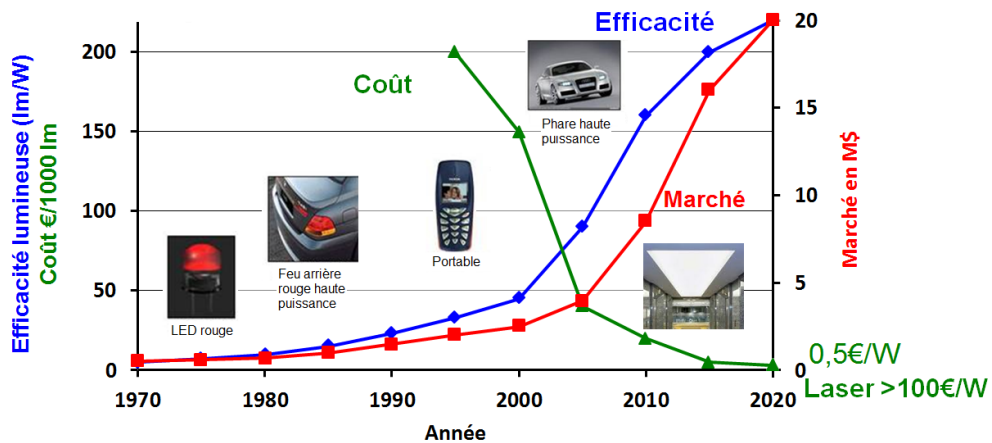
Efficacité

Coût

Marché

Efficacité lumineuse (lm/W)
Coût €/1000 lm

Marché en M$

200
150
100
50
0

20
15
10
5
0

LED rouge

Feu arrière rouge haute puissance

Portable

Phare haute puissance

0,5€/W
Laser >100€/W

1970
1980
1990
2000
2010
2020

Année